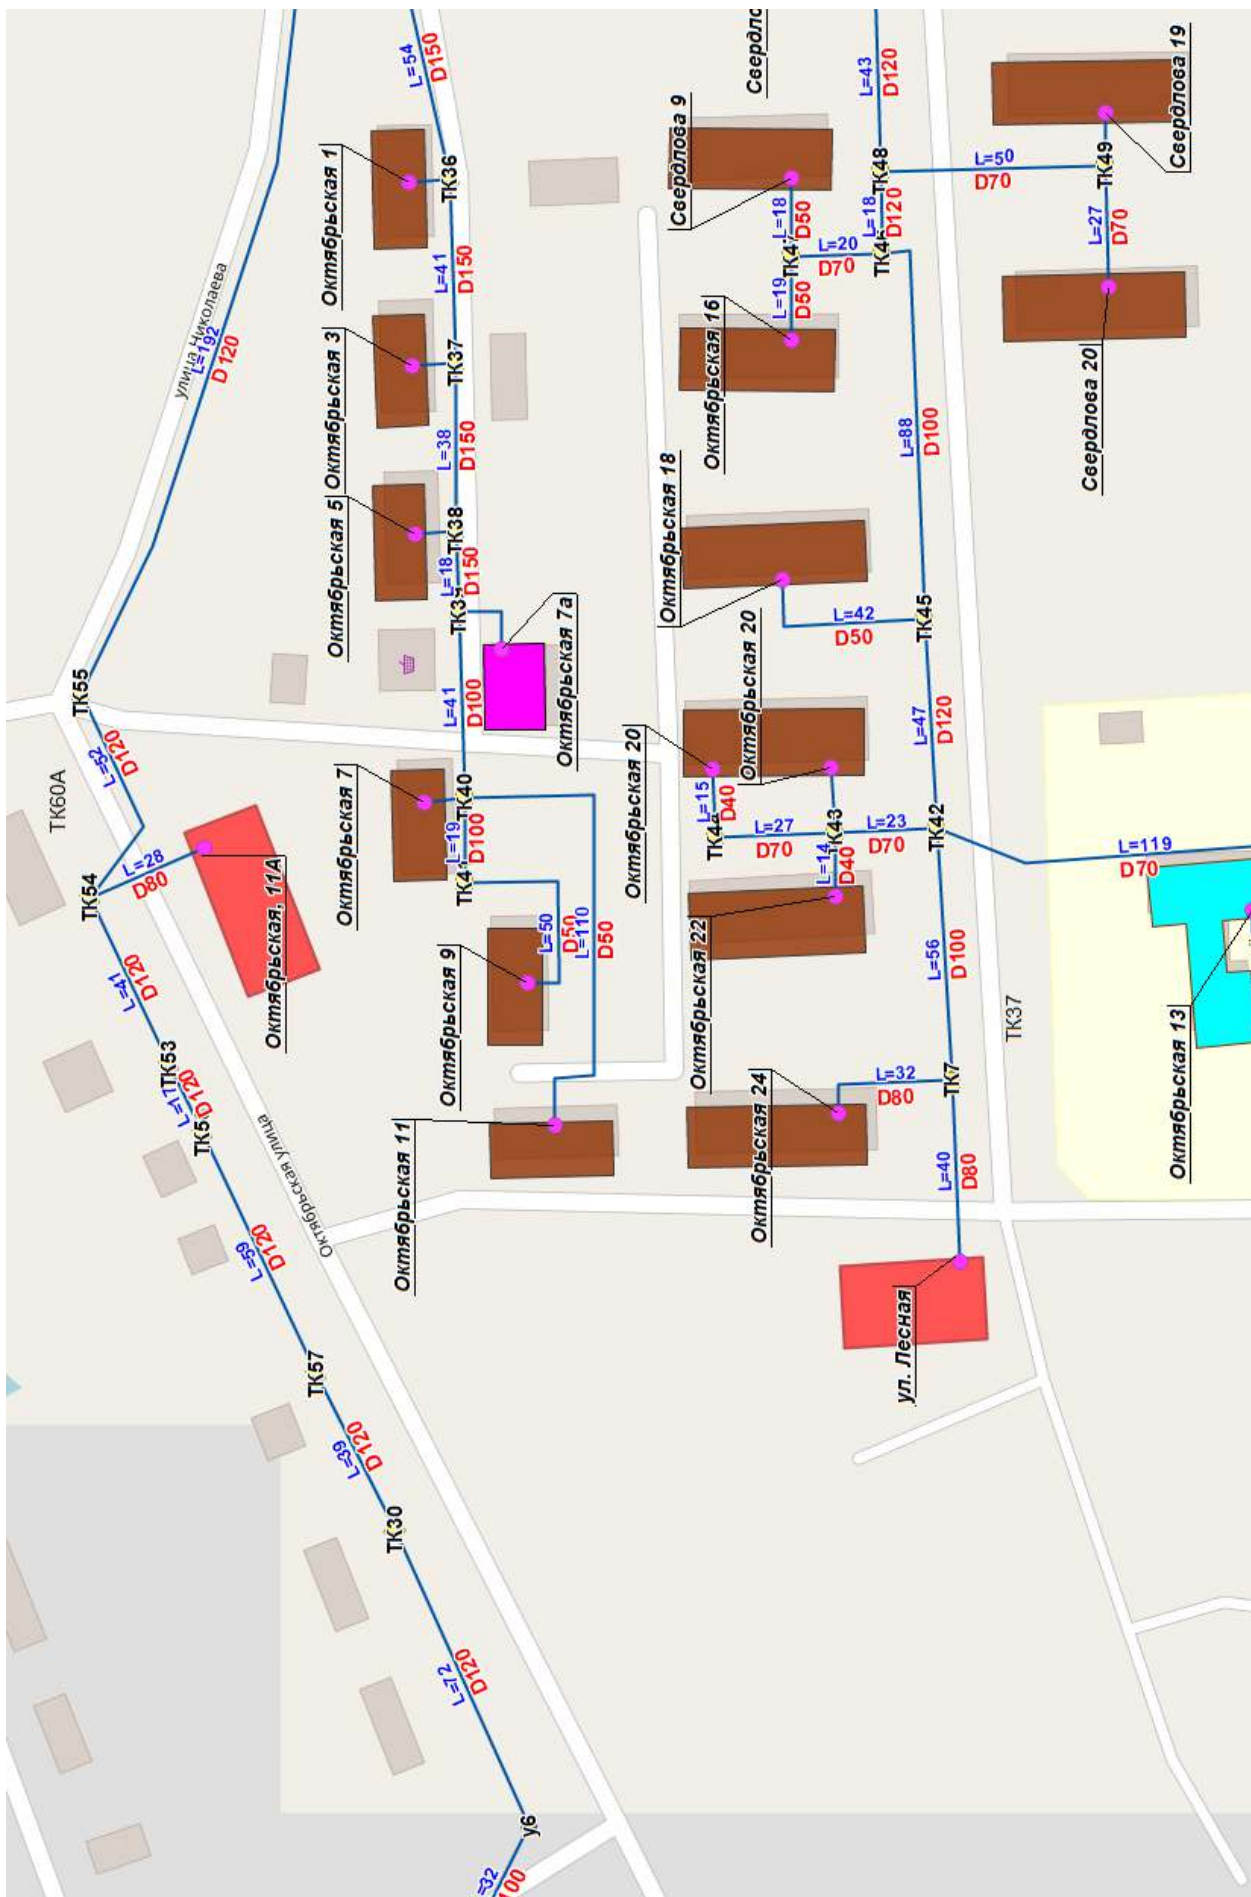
L=54
D150
Свердло
L=43
D120
Свердлова 19
Свердлова 9
Октябрьская 1
ТК36
ТК48
L=50
D70
ТК49
L=18
D50
L=18
D120
L=27
D70
L=20
D70
ТК47
ТК46
улица Николаева
L=192
D 120
L=41
D150
L=19
D50
Октябрьская 16
Октябрьская 3
ТК37
Свердлова 20
L=38
D150
L=88
D100
Октябрьская 5
ТК38
Октябрьская 18
L=18
D150
ТК39
Октябрьская 7а
L=42
D50
ТК45
ТК55
L=41
D100
Октябрьская 20
L=47
D120
Октябрьская 7
ТК40
Октябрьская 20
L=52
D120
ТК60А
L=15
D40
L=19
D100
L=27
D70
ТК43
L=23
D70
ТК42
L=119
D70
L=28
D80
ТК44
ТК41
L=14
D40
ТК54
Октябрьская, 11А
L=50
D50
L=110
D50
Октябрьская 22
L=56
D100
Октябрьская 9
ТК37
L=41
D120
ТК53
Октябрьская 13
L=11
D120
ТК5
Октябрьская 24
L=32
D80
ТК7
Октябрьская 11
L=40
D80
Октябрьская улица
L=59
D120
ул. Лесная
ТК57
L=39
D120
ТК30
L=72
D120
у6
L=32
D100